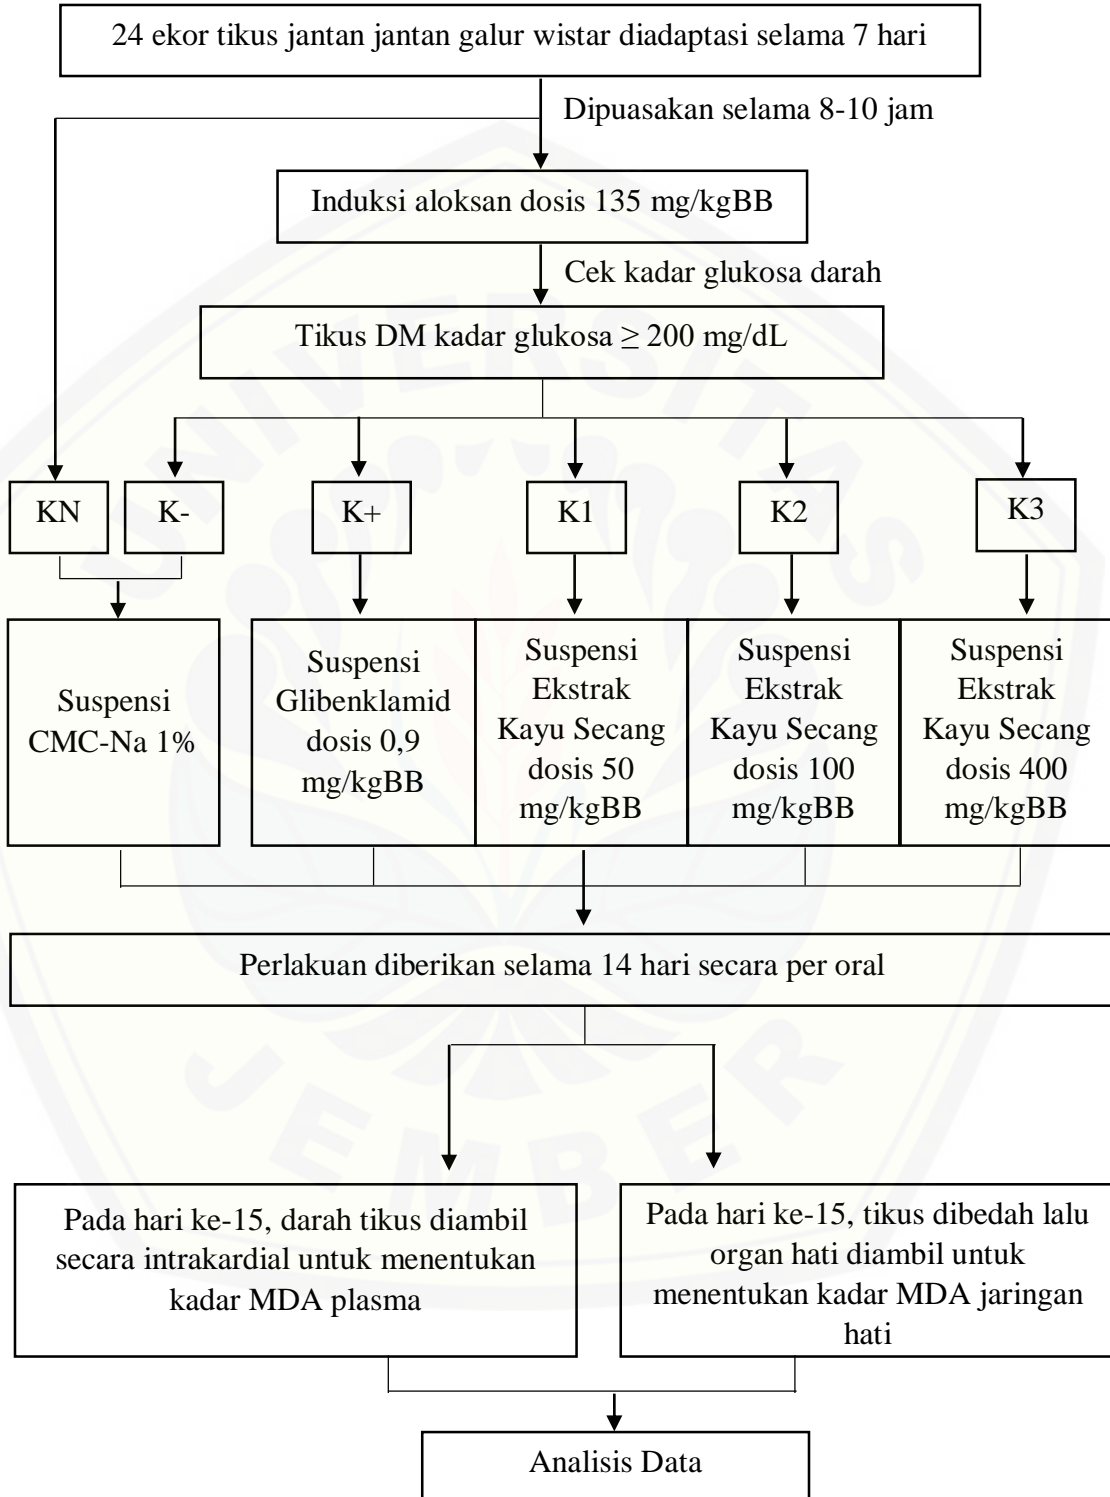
24 ekor tikus jantan jantan galur wistar diadaptasi selama 7 hari

Dipuasakan selama 8-10 jam

Induksi aloksan dosis 135 mg/kgBB

Cek kadar glukosa darah

Tikus DM kadar glukosa $\geq$ 200 mg/dL

KN

K-

K+

K1

K2

K3

Suspensi CMC-Na 1%

Suspensi Glibenklamid dosis 0,9 mg/kgBB

Suspensi Ekstrak Kayu Secang dosis 50 mg/kgBB

Suspensi Ekstrak Kayu Secang dosis 100 mg/kgBB

Suspensi Ekstrak Kayu Secang dosis 400 mg/kgBB

Perlakuan diberikan selama 14 hari secara per oral

Pada hari ke-15, darah tikus diambil secara intrakardial untuk menentukan kadar MDA plasma

Pada hari ke-15, tikus dibedah lalu organ hati diambil untuk menentukan kadar MDA jaringan hati

Analisis Data